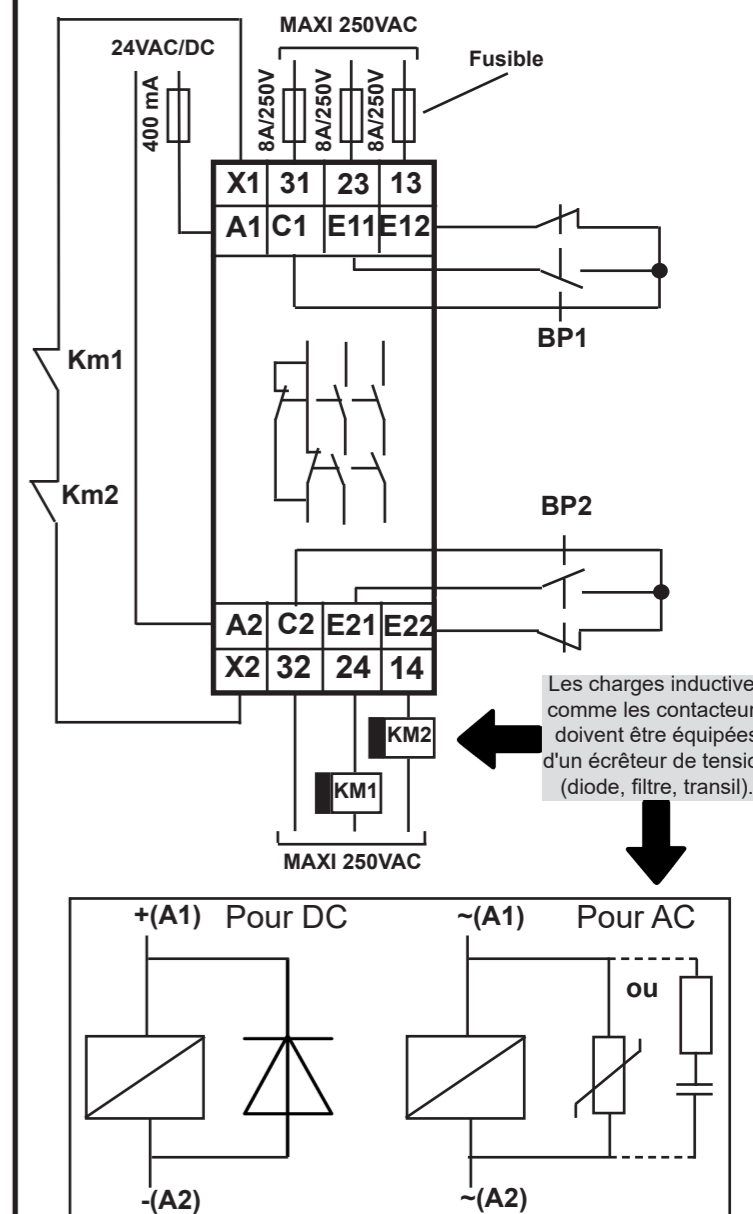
MAXI 250VAC

24VAC/DC

Fusible

400 mA

8A/250V

8A/250V

8A/250V

| X1 | 31 | 23 | 13 |
|---|---|---|---|
| A1 | C1 | E11 | E12 |

BP1

Km1

Km2

BP2

| A2 | C2 | E21 | E22 |
|---|---|---|---|
| X2 | 32 | 24 | 14 |

Les charges inductive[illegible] comme les contacteur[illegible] doivent être équipées d'un écrêteur de tensio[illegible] (diode, filtre, transil).

KM2

KM1

MAXI 250VAC

+(A1) Pour DC

~(A1) Pour AC

ou

-(A2)

~(A2)